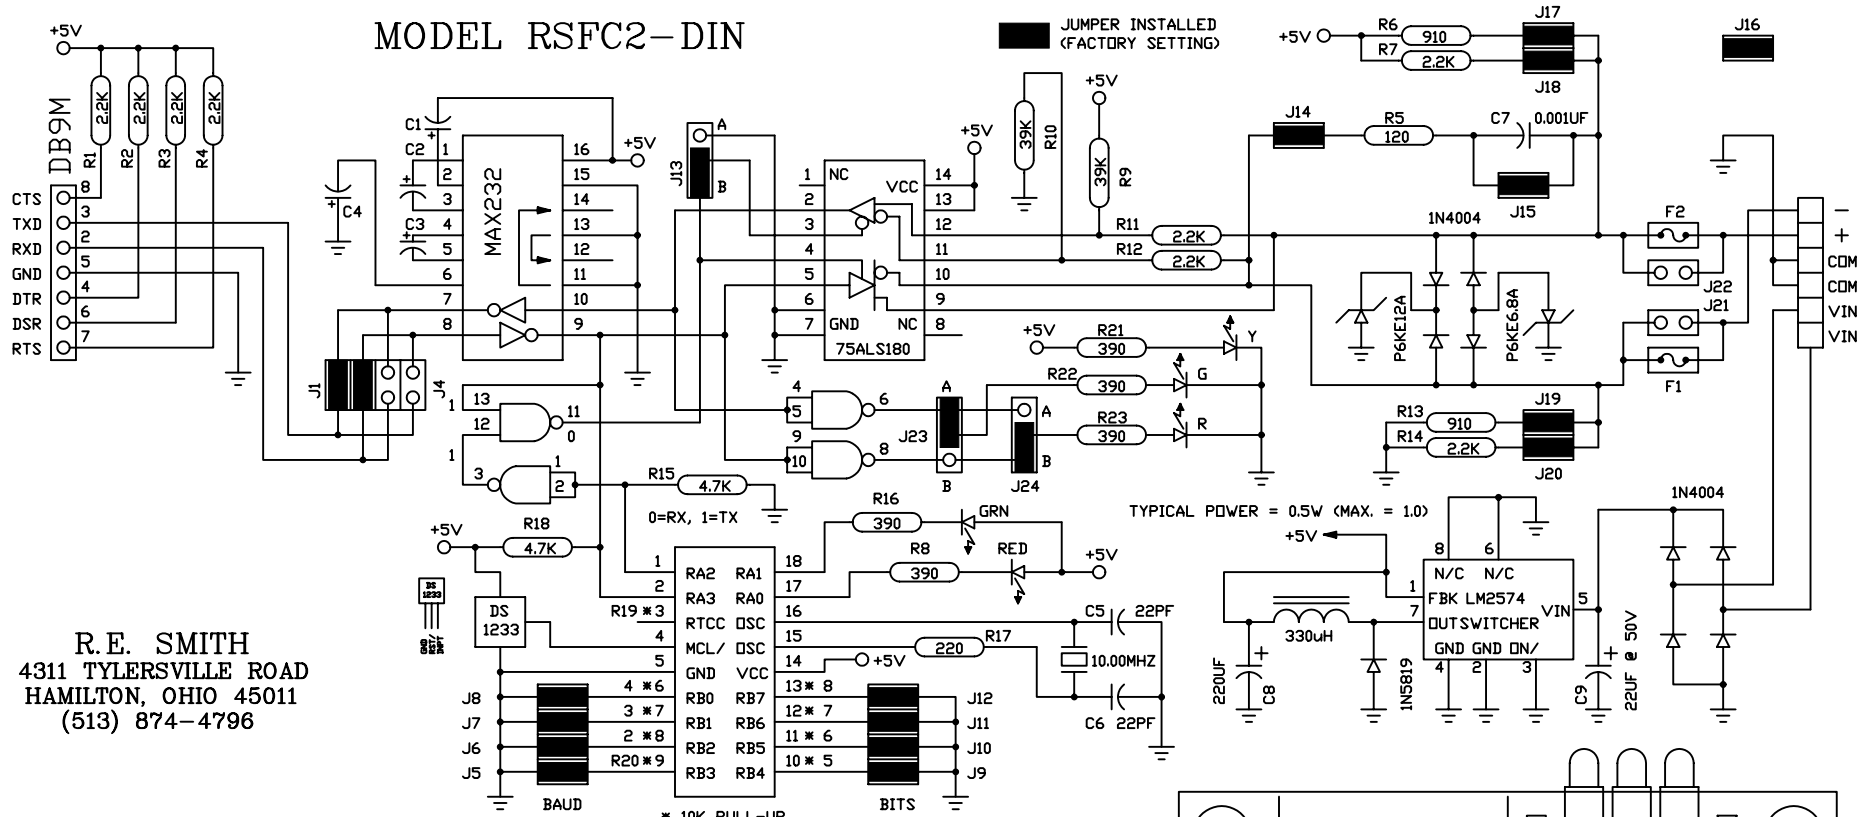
MODEL RSFC2-DIN

JUMPER INSTALLED (FACTORY SETTING)

+5V
DB9M
R1 2.2K
R2 2.2K
R3 2.2K
R4 2.2K
CTS 8
TXD 3
RXD 2
GND 5
DTR 4
DSR 6
RTS 7

C1
C2
C3
C4
MAX232
1 2 3 4 5 6 7 8
16 15 14 13 12 11 10 9
+5V

J1
J4
J13
A
B

75ALS180
1 NC
2
3
4
5
6
7 GND
VCC 14
13
12
11
10
9
NC 8
+5V

R10 39K
R9 39K
+5V
R11 2.2K
R12 2.2K

+5V
R6 910
R7 2.2K
J17
J18
J16
J14
R5 120
C7 0.001UF
J15
1N4004
P6KE12A
P6KE6.8A
F2
J22
J21
F1
-
+
COM
COM
VIN
VIN

13
1
12
11
0
1
3
1
2
4
5
6
9
10
8
A
B
J23
A
B
J24

+5V
R21 390
Y
R22 390
G
R23 390
R

R13 910
R14 2.2K
J19
J20

R15 4.7K
0=RX, 1=TX

+5V
R18 4.7K
DS 1233
DS 1233

1 RA2
2 RA3
R19 ✱3 RTCC
4 MCL/
5 GND
4 ✱6 RB0
3 ✱7 RB1
2 ✱8 RB2
R20 ✱9 RB3
RA1 18
RA0 17
OSC 16
OSC 15
VCC 14
RB7 13 ✱ 8
RB6 12 ✱ 7
RB5 11 ✱ 6
RB4 10 ✱ 5

R16 390
GRN
R8 390
RED
+5V
C5 22PF
R17 220
10.00MHZ
C6 22PF
+5V

J8
J7
J6
J5
BAUD
J12
J11
J10
J9
BITS
✱ 10K PULL-UP

TYPICAL POWER = 0.5W (MAX. = 1.0)
+5V
8 6
N/C N/C
1 FBK LM2574
7 OUTSWITCHER VIN 5
GND GND ON/
4 2 3
330uH
220UF C8
1N5819
C9 22UF @ 50V
1N4004

R.E. SMITH
4311 TYLERSVILLE ROAD
HAMILTON, OHIO 45011
(513) 874-4796